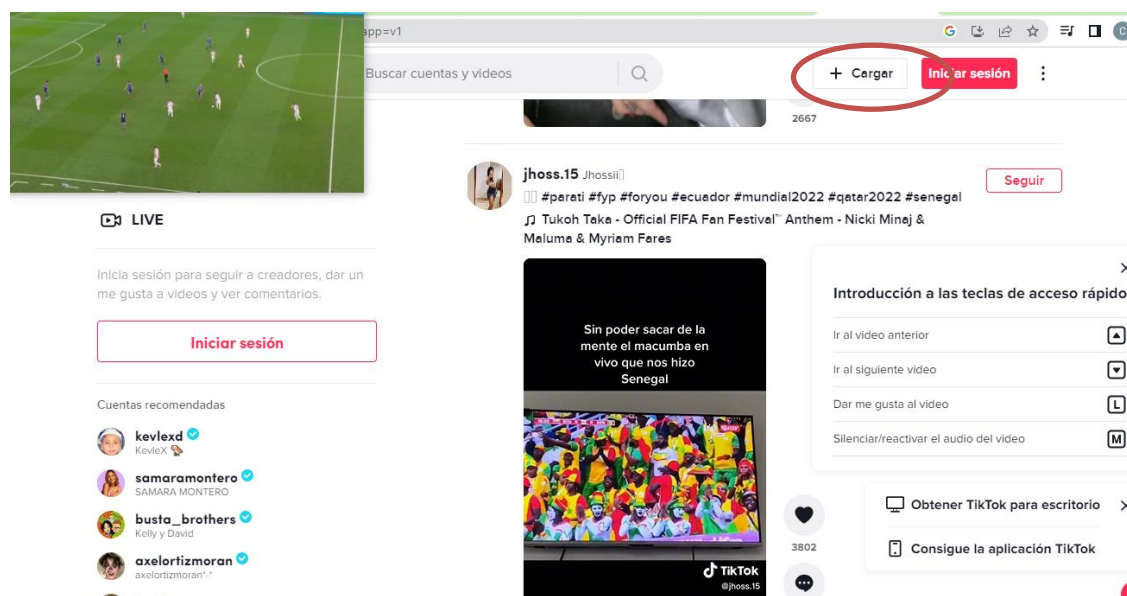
app=v1

Buscar cuentas y videos

+ Cargar

Iniciar sesión

2667

jhoss.15 Jhossii

Seguir

#parati #fyp #foryou #ecuador #mundial2022 #qatar2022 #senegal

Tukoh Taka - Official FIFA Fan Festival Anthem - Nicki Minaj & Maluma & Myriam Fares

Sin poder sacar de la mente el macumba en vivo que nos hizo Senegal

TikTok
@jhoss.15

3802

LIVE

Inicia sesión para seguir a creadores, dar un me gusta a videos y ver comentarios.

Iniciar sesión

Cuentas recomendadas

kevlexd
KevleX

samaramontero
SAMARA MONTERO

busta_brothers
Kelly y David

axelortizmoran
axelortizmoran

Introducción a las teclas de acceso rápido

Ir al video anterior

Ir al siguiente video

Dar me gusta al video

Silenciar/reactivar el audio del video

M

Obtener TikTok para escritorio

Consigue la aplicación TikTok